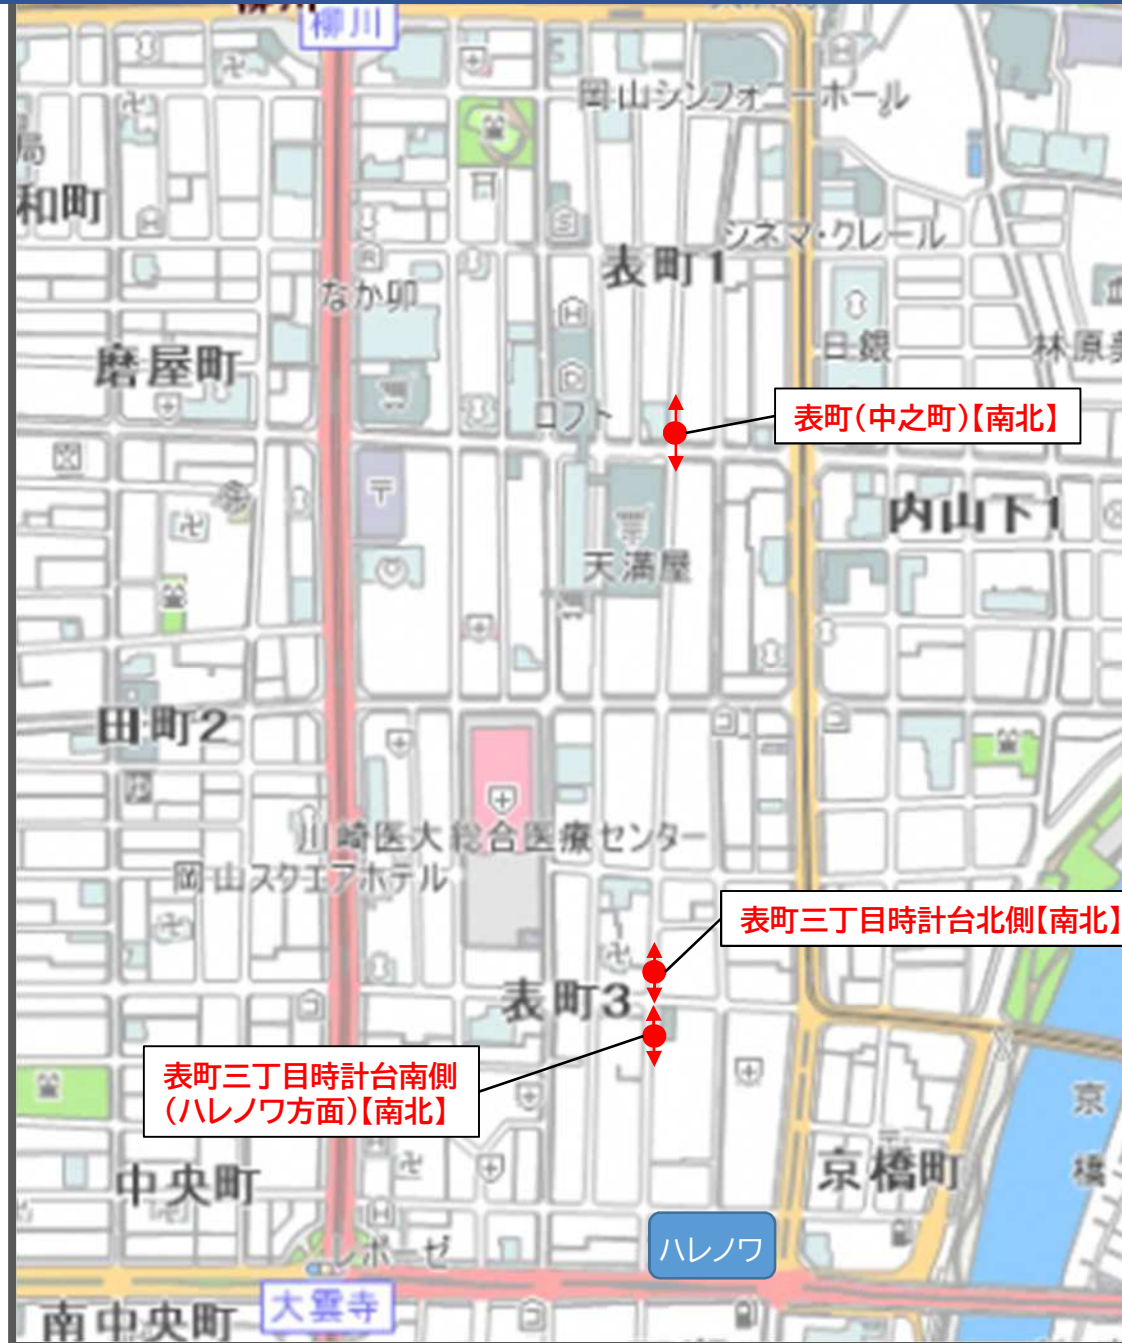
柳川
岡山シンフォニーホール
和町
シネマ・クレール
表町1
なか卯
日銀
林原
磨屋町
ロフト
表町(中之町)【南北】
内山下1
天満屋
田町2
川崎医大総合医療センター
岡山スクエアホテル
表町三丁目時計台北側【南北】
表町3
表町三丁目時計台南側
(ハレノワ方面)【南北】
中央町
京橋町
京橋
レポーゼ
ハレノワ
大雲寺
南中央町